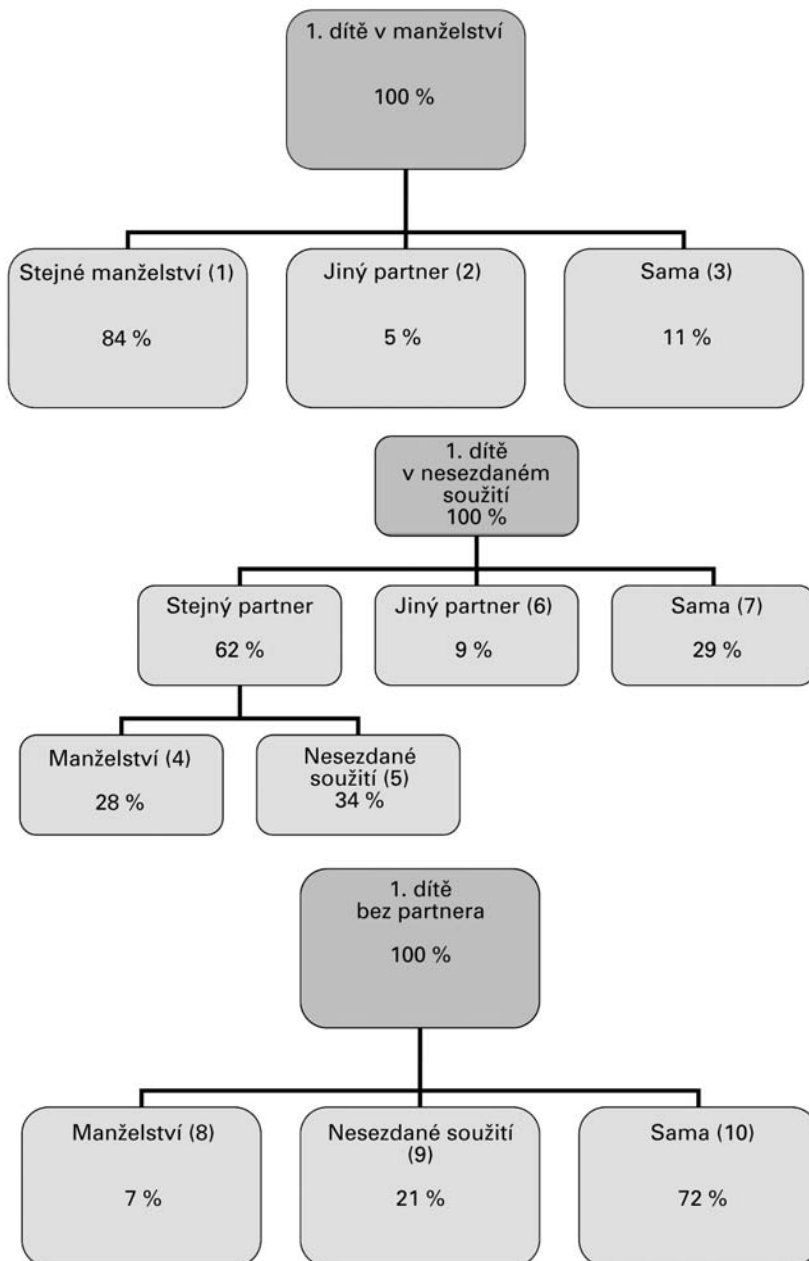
1. dítě v manželství

100 %

Stejné manželství (1)

84 %

Jiný partner (2)

5 %

Sama (3)

11 %

1. dítě v nesezdaném soužití 100 %

Stejný partner

62 %

Jiný partner (6)

9 %

Sama (7)

29 %

Manželství (4)

28 %

Nesezdané soužití (5)
34 %

1. dítě bez partnera

100 %

Manželství (8)

7 %

Nesezdané soužití (9)

21 %

Sama (10)

72 %